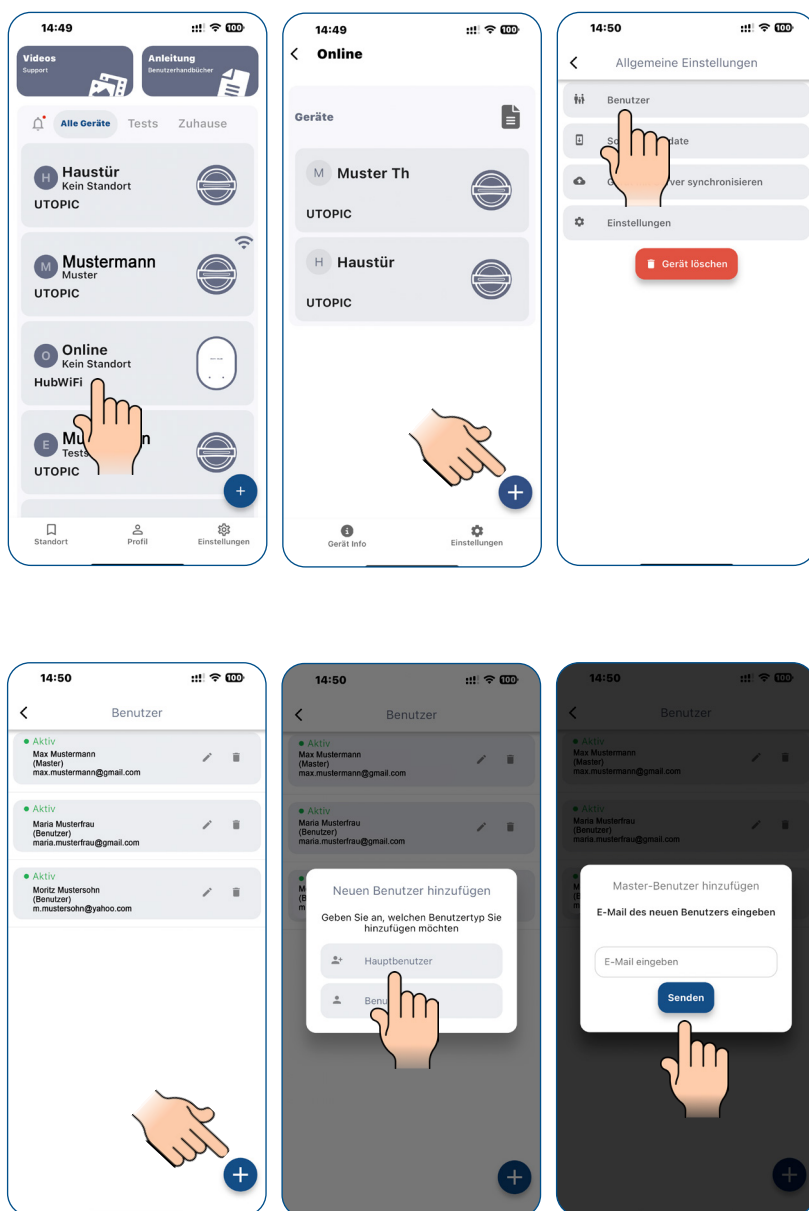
14:49

Videos
Support

Anleitung
Benutzerhandbücher

Alle Geräte Tests Zuhause

H Haustür
Kein Standort
UTOPIC

M Mustermann
Muster
UTOPIC

O Online
Kein Standort
HubWiFi

E Mu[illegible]n
Tests
UTOPIC

+

Standort Profil Einstellungen

14:49

Online

Geräte

M Muster Th
UTOPIC

H Haustür
UTOPIC

+

Gerät Info Einstellungen

14:50

Allgemeine Einstellungen

Benutzer

So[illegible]date

C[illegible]ver synchronisieren

Einstellungen

Gerät löschen

14:50

Benutzer

• Aktiv
Max Mustermann
(Master)
max.mustermann@gmail.com

• Aktiv
Maria Musterfrau
(Benutzer)
maria.musterfrau@gmail.com

• Aktiv
Moritz Mustersohn
(Benutzer)
m.mustersohn@yahoo.com

+

14:50

Benutzer

• Aktiv
Max Mustermann
(Master)
max.mustermann@gmail.com

• Aktiv
Maria Musterfrau
(Benutzer)
maria.musterfrau@gmail.com

Neuen Benutzer hinzufügen

Geben Sie an, welchen Benutzertyp Sie hinzufügen möchten

Hauptbenutzer

Benu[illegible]

+

14:50

Benutzer

• Aktiv
Max Mustermann
(Master)
max.mustermann@gmail.com

• Aktiv
Maria Musterfrau
(Benutzer)
maria.musterfrau@gmail.com

Master-Benutzer hinzufügen

E-Mail des neuen Benutzers eingeben

E-Mail eingeben

Senden

+